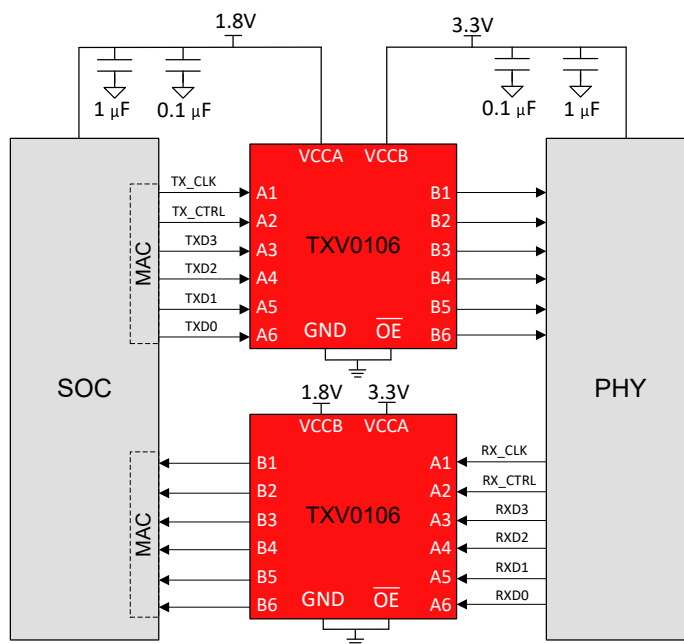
1.8V
1 µF
0.1 µF
3.3V
0.1 µF
1 µF
SOC
MAC
TX_CLK
TX_CTRL
TXD3
TXD2
TXD1
TXD0
VCCA
VCCB
A1
A2
A3
A4
A5
A6
TXV0106
GND
$\overline{OE}$
B1
B2
B3
B4
B5
B6
PHY
1.8V
3.3V
VCCB
VCCA
B1
B2
B3
B4
B5
B6
TXV0106
GND
$\overline{OE}$
A1
A2
A3
A4
A5
A6
MAC
RX_CLK
RX_CTRL
RXD3
RXD2
RXD1
RXD0